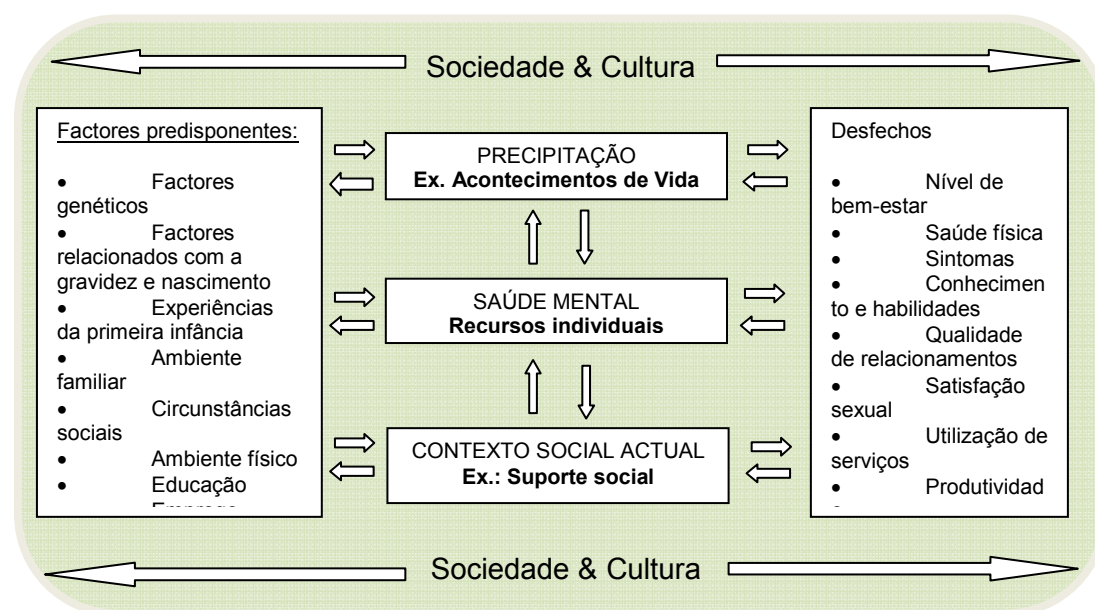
Sociedade & Cultura

Factores predisponentes:

- Factores genéticos
- Factores relacionados com a gravidez e nascimento
- Experiências da primeira infância
- Ambiente familiar
- Circunstâncias sociais
- Ambiente físico
- Educação
- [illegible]

PRECIPITAÇÃO
**Ex. Acontecimentos de Vida**

SAÚDE MENTAL
**Recursos individuais**

CONTEXTO SOCIAL ACTUAL
**Ex.: Suporte social**

Desfechos

- Nível de bem-estar
- Saúde física
- Sintomas
- Conhecimento e habilidades
- Qualidade de relacionamentos
- Satisfação sexual
- Utilização de serviços
- Produtividad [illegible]

Sociedade & Cultura